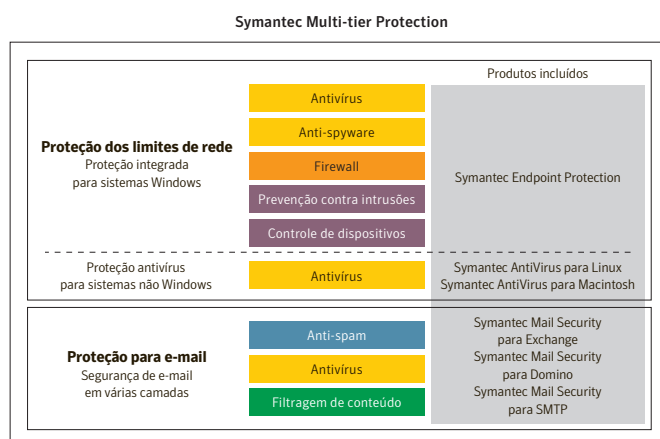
Symantec Multi-tier Protection

Produtos incluídos

**Proteção dos limites de rede**
Proteção integrada para sistemas Windows

Antivírus

Anti-spyware

Firewall

Prevenção contra intrusões

Controle de dispositivos

Symantec Endpoint Protection

Proteção antivírus para sistemas não Windows

Antivírus

Symantec AntiVirus para Linux
Symantec AntiVirus para Macintosh

**Proteção para e-mail**
Segurança de e-mail em várias camadas

Anti-spam

Antivírus

Filtragem de conteúdo

Symantec Mail Security para Exchange
Symantec Mail Security para Domino
Symantec Mail Security para SMTP